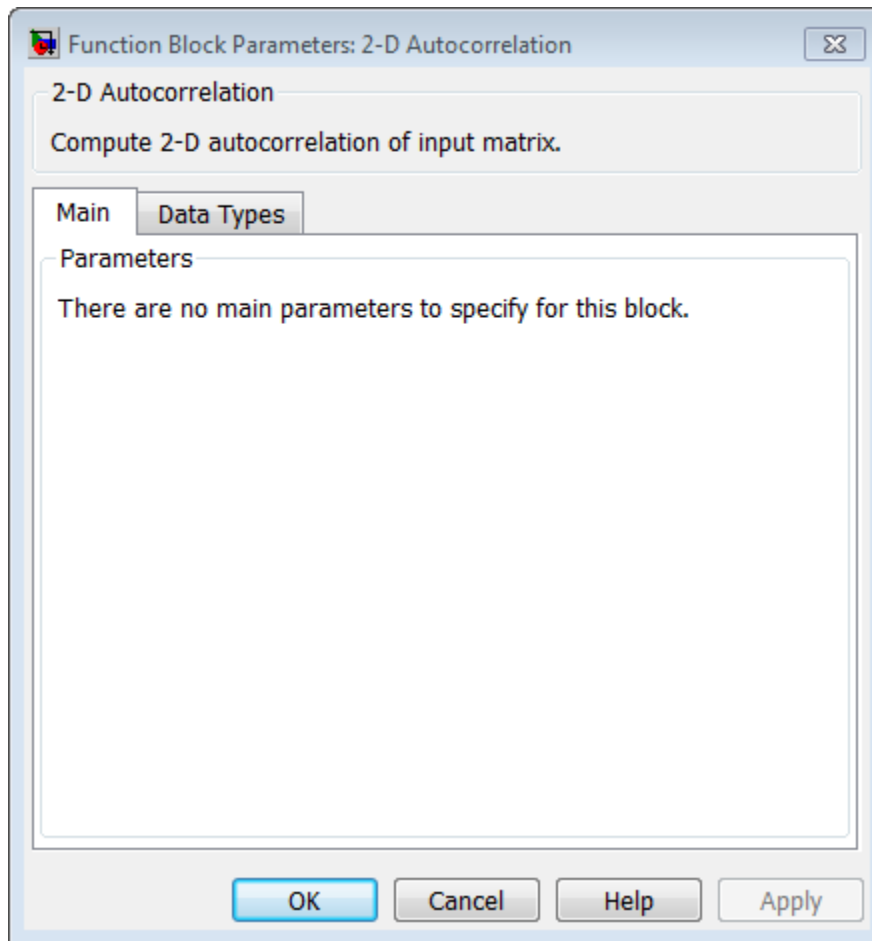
Function Block Parameters: 2-D Autocorrelation

2-D Autocorrelation

Compute 2-D autocorrelation of input matrix.

Main | Data Types

Parameters

There are no main parameters to specify for this block.

OK | Cancel | Help | Apply